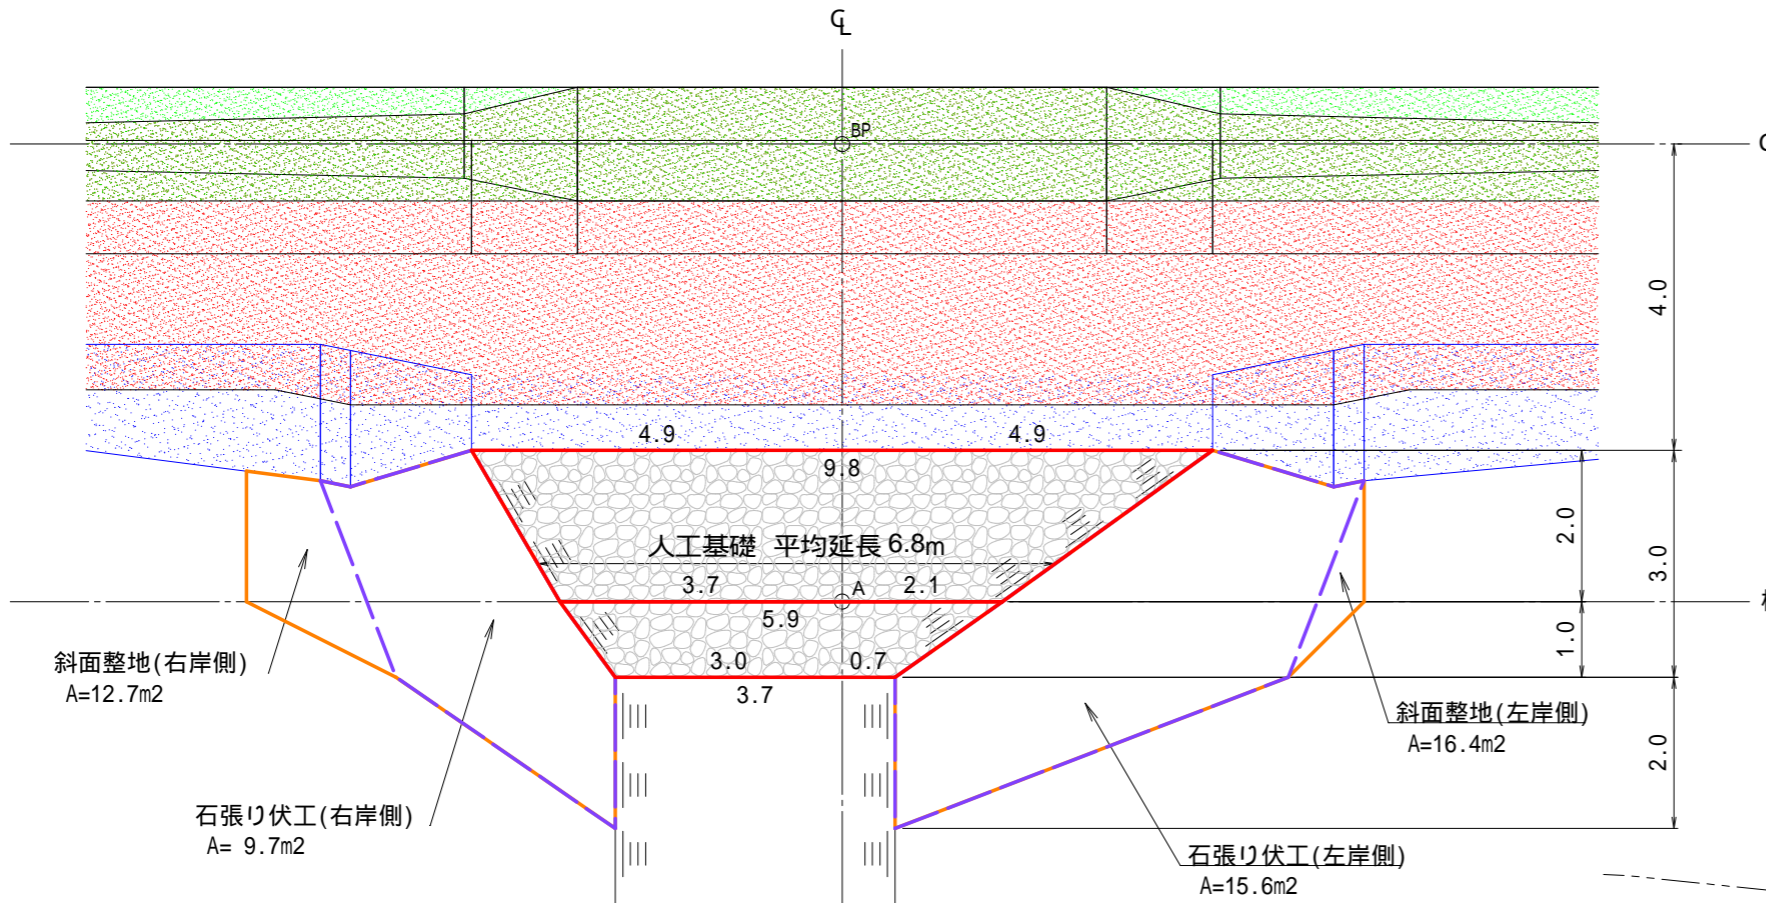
℄

BP

4.0

4.9

4.9

9.8

2.0

3.0

人工基礎 平均延長 6.8m

3.7

A

2.1

5.9

1.0

3.0

0.7

3.7

斜面整地(右岸側)
A=12.7m2

斜面整地(左岸側)
A=16.4m2

2.0

石張り伏工(右岸側)
A= 9.7m2

石張り伏工(左岸側)
A=15.6m2